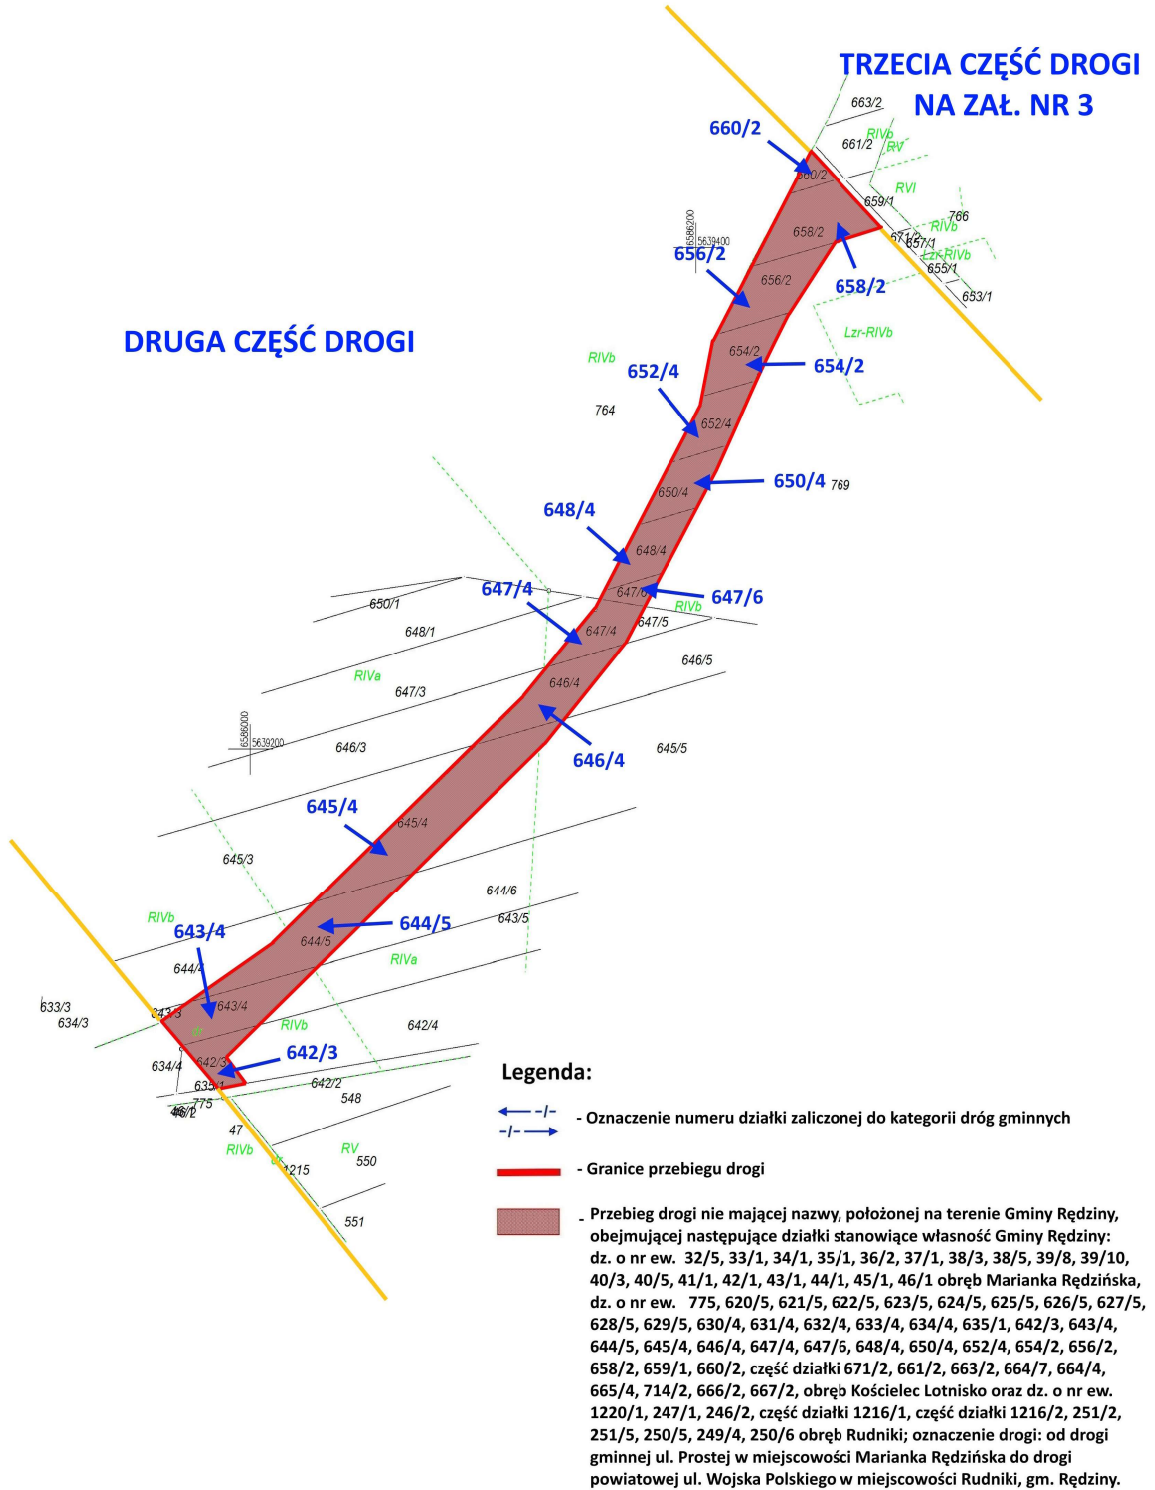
TRZECIA CZĘŚĆ DROGI
NA ZAŁ. NR 3

663/2
660/2
RIVb
661/2
RV
660/2
RVI
659/1
766
RIVb
658/2
671/2
657/1
Lzr-RIVb
656/2
658/2
655/1
653/1
656/2
Lzr-RIVb

DRUGA CZĘŚĆ DROGI

6586200
5639400

RIVb
652/4
654/2
654/2
764
652/4
650/4
769
650/4
648/4
648/4
647/4
647/6
647/6
RIVb
650/1
647/5
648/1
647/4
646/5
RIVa
646/4
647/3
6586000
5639200
646/3
646/4
645/5
645/4
645/4
645/3
644/6
RIVb
643/5
643/4
644/5
644/5
RIVa
644/4
633/3
643/3
643/4
634/3
RIVb
642/4
642/3
642/3
634/4
635/1
642/2
548
775
46/2
47
RIVb
RV
550
1215
551

Legenda:

-/- - Oznaczenie numeru działki zaliczonej do kategorii dróg gminnych

- Granice przebiegu drogi

- Przebieg drogi nie mającej nazwy, położonej na terenie Gminy Rędziny, obejmującej następujące działki stanowiące własność Gminy Rędziny: dz. o nr ew. 32/5, 33/1, 34/1, 35/1, 36/2, 37/1, 38/3, 38/5, 39/8, 39/10, 40/3, 40/5, 41/1, 42/1, 43/1, 44/1, 45/1, 46/1 obręb Marianka Rędzińska, dz. o nr ew. 775, 620/5, 621/5, 622/5, 623/5, 624/5, 625/5, 626/5, 627/5, 628/5, 629/5, 630/4, 631/4, 632/4, 633/4, 634/4, 635/1, 642/3, 643/4, 644/5, 645/4, 646/4, 647/4, 647/6, 648/4, 650/4, 652/4, 654/2, 656/2, 658/2, 659/1, 660/2, część działki 671/2, 661/2, 663/2, 664/7, 664/4, 665/4, 714/2, 666/2, 667/2, obręb Kościelec Lotnisko oraz dz. o nr ew. 1220/1, 247/1, 246/2, część działki 1216/1, część działki 1216/2, 251/2, 251/5, 250/5, 249/4, 250/6 obręb Rudniki; oznaczenie drogi: od drogi gminnej ul. Prostej w miejscowości Marianka Rędzińska do drogi powiatowej ul. Wojska Polskiego w miejscowości Rudniki, gm. Rędziny.